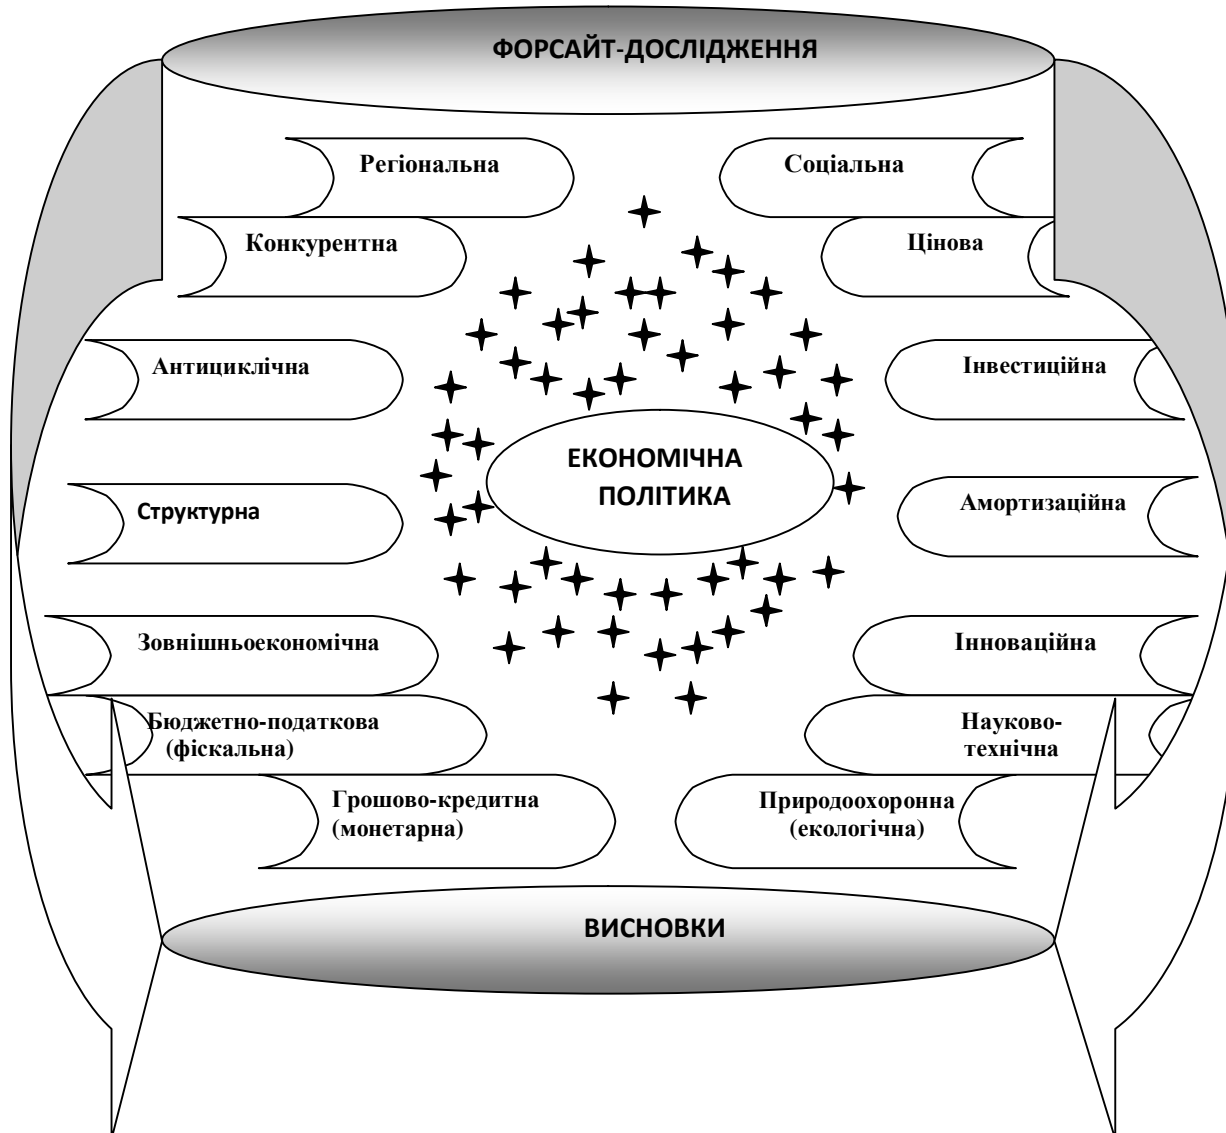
ФОРСАЙТ-ДОСЛІДЖЕННЯ

Регіональна

Соціальна

Конкурентна

Цінова

Антициклічна

Інвестиційна

ЕКОНОМІЧНА ПОЛІТИКА

Структурна

Амортизаційна

Зовнішньоекономічна

Інноваційна

Бюджетно-податкова (фіскальна)

Науково-технічна

Грошово-кредитна (монетарна)

Природоохоронна (екологічна)

ВИСНОВКИ